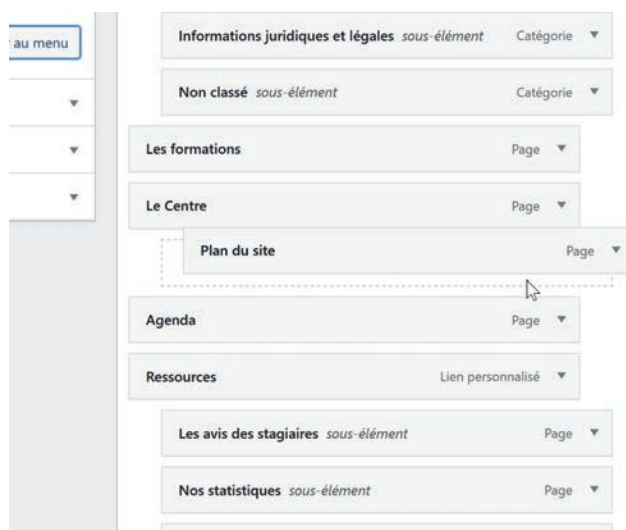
au menu

Informations juridiques et légales sous-élément Catégorie ▼

Non classé sous-élément Catégorie ▼

Les formations Page ▼

Le Centre Page ▼

Plan du site Page ▼

Agenda Page ▼

Ressources Lien personnalisé ▼

Les avis des stagiaires sous-élément Page ▼

Nos statistiques sous-élément Page ▼